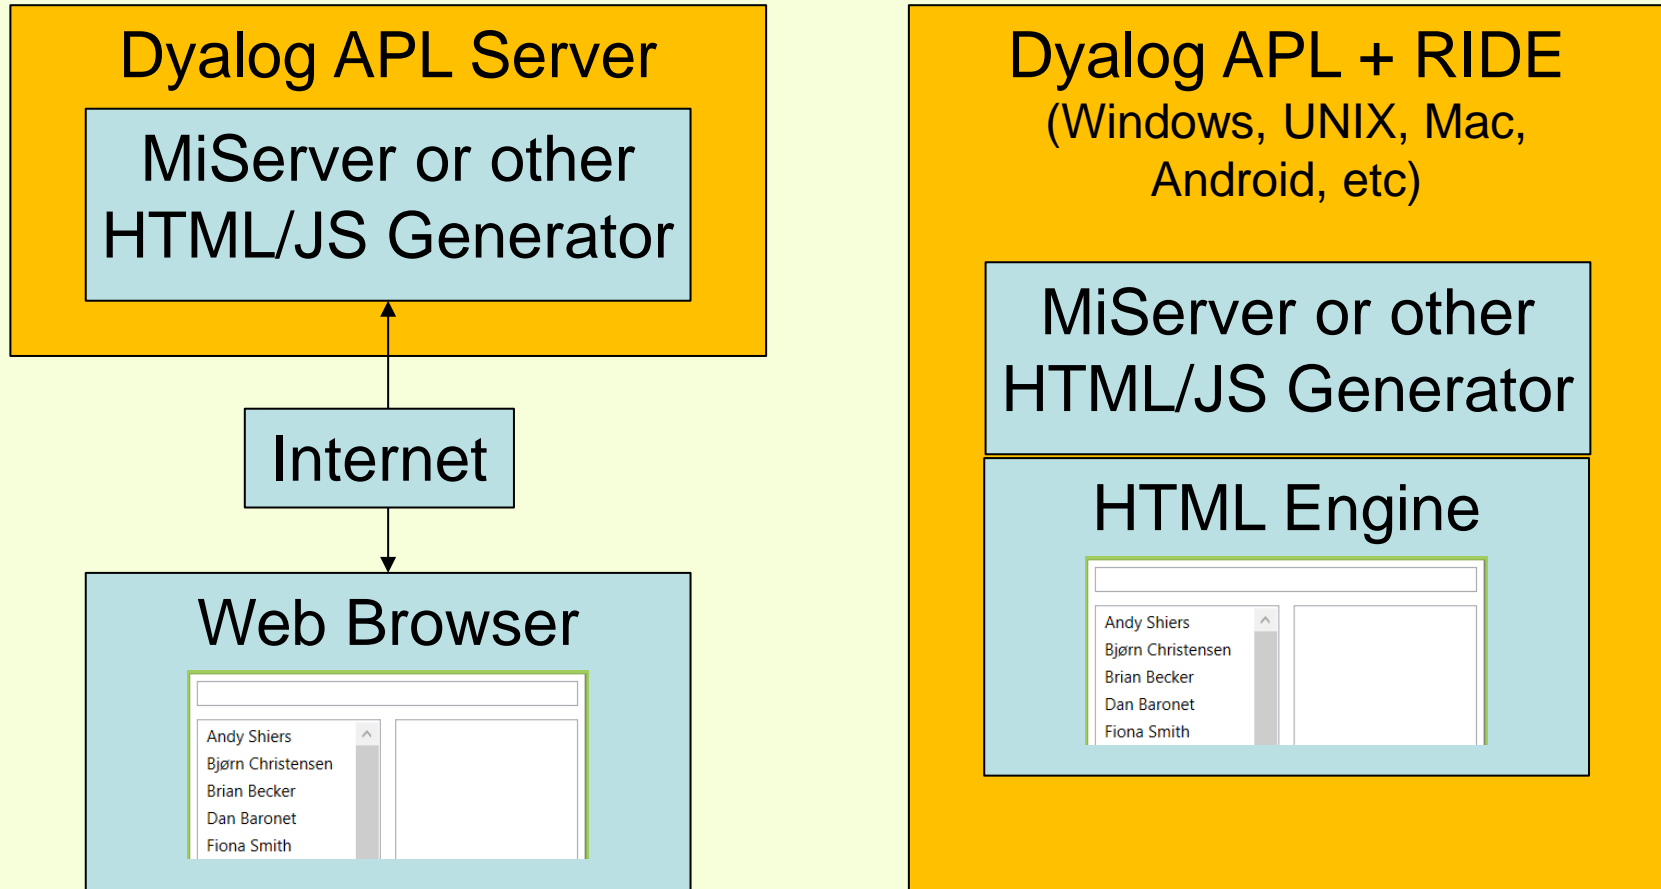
Dyalog APL Server

MiServer or other HTML/JS Generator

Internet

Web Browser

Andy Shiers
Bjørn Christensen
Brian Becker
Dan Baronet
Fiona Smith

Dyalog APL + RIDE
(Windows, UNIX, Mac, Android, etc)

MiServer or other HTML/JS Generator

HTML Engine

Andy Shiers
Bjørn Christensen
Brian Becker
Dan Baronet
Fiona Smith